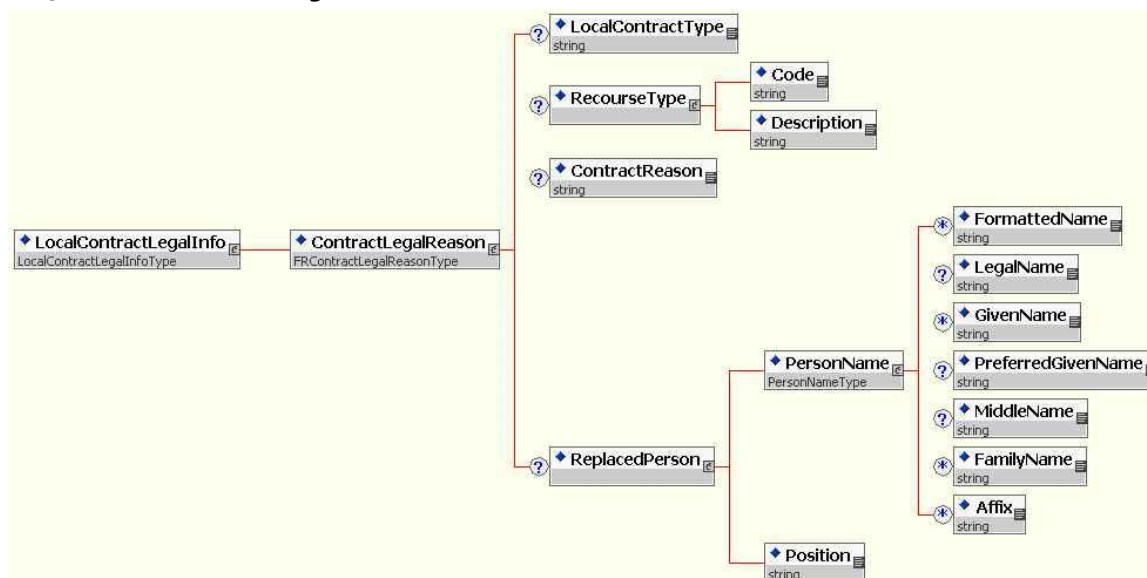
LocalContractLegalInfo
LocalContractLegalInfoType

ContractLegalReason
FRContractLegalReasonType

?
LocalContractType
string

?
RecourseType

Code
string

Description
string

?
ContractReason
string

?
ReplacedPerson

PersonName
PersonNameType

Position
string

*
FormattedName
string

?
LegalName
string

*
GivenName
string

?
PreferredGivenName
string

?
MiddleName
string

*
FamilyName
string

*
Affix
string